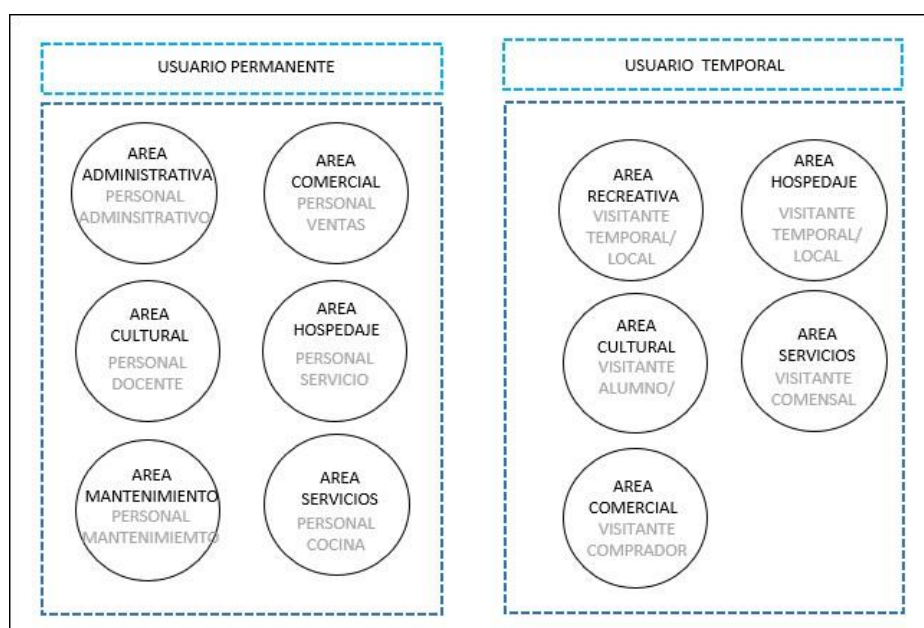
USUARIO PERMANENTE

AREA ADMINISTRATIVA
PERSONAL ADMINSITRATIVO

AREA COMERCIAL
PERSONAL VENTAS

AREA CULTURAL
PERSONAL DOCENTE

AREA HOSPEDAJE
PERSONAL SERVICIO

AREA MANTENIMIENTO
PERSONAL MANTENIMIEMTO

AREA SERVICIOS
PERSONAL COCINA

USUARIO TEMPORAL

AREA RECREATIVA
VISITANTE TEMPORAL/ LOCAL

AREA HOSPEDAJE
VISITANTE TEMPORAL/ LOCAL

AREA CULTURAL
VISITANTE ALUMNO/

AREA SERVICIOS
VISITANTE COMENSAL

AREA COMERCIAL
VISITANTE COMPRADOR